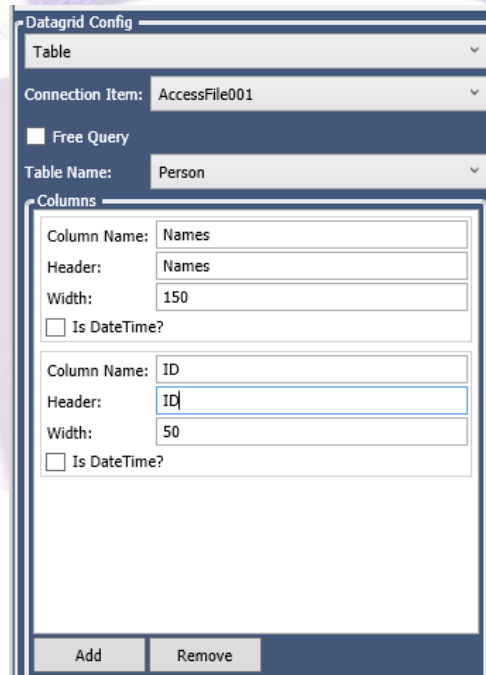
Datagrid Config

Table

Connection Item: AccessFile001

Free Query

Table Name: Person

Columns

Column Name: Names

Header: Names

Width: 150

Is DateTime?

Column Name: ID

Header: ID

Width: 50

Is DateTime?

Add

Remove